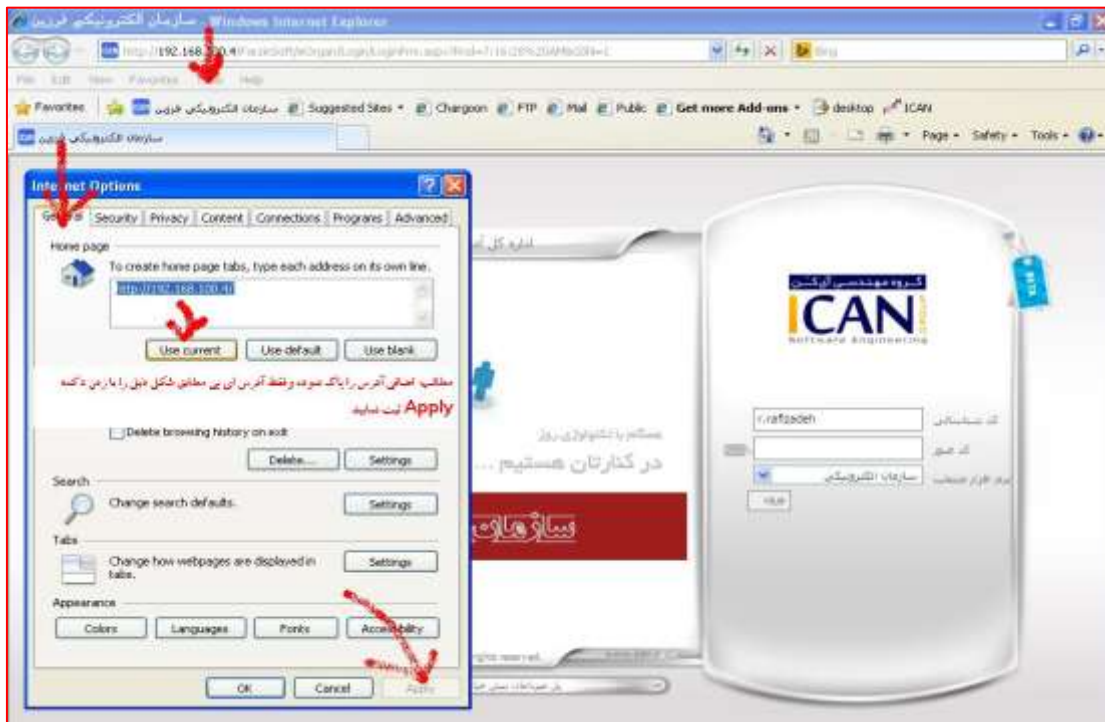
سازمان الکترونیکی قزوین - Windows Internet Explorer

http://192.168.100.4/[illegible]

File Edit View Favorites Tools Help

Favorites | سازمان الکترونیکی قزوین | Suggested Sites | Chargoon | FTP | Mail | Public | Get more Add-ons | desktop | ICAN

سازمان الکترونیکی قزوین

Page Safety Tools

Internet Options

General | Security | Privacy | Content | Connections | Programs | Advanced

Home page

To create home page tabs, type each address on its own line.

http://192.168.100.4/

Use current | Use default | Use blank

مطابق: اضافی آدرس را پاک نموده وفقط آدرس ای پی مطابق شکل ذیل را با زدن دکمه Apply ثبت نمایید

Delete browsing history on exit

Delete... | Settings

Search

Change search defaults. | Settings

Tabs

Change how webpages are displayed in tabs. | Settings

Appearance

Colors | Languages | Fonts | Accessibility

OK | Cancel | Apply

اداره کل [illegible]

همگام با تکنولوژی روز

در کنارتان هستیم ...

سازمان

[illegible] rights reserved.

گروه مهندسی آیکن

ICAN

Software Engineering

BETA

کد شناسایی r.rafizadeh

کد عبور

نرم افزار منتخب سازمان الکترونیکی

ورود